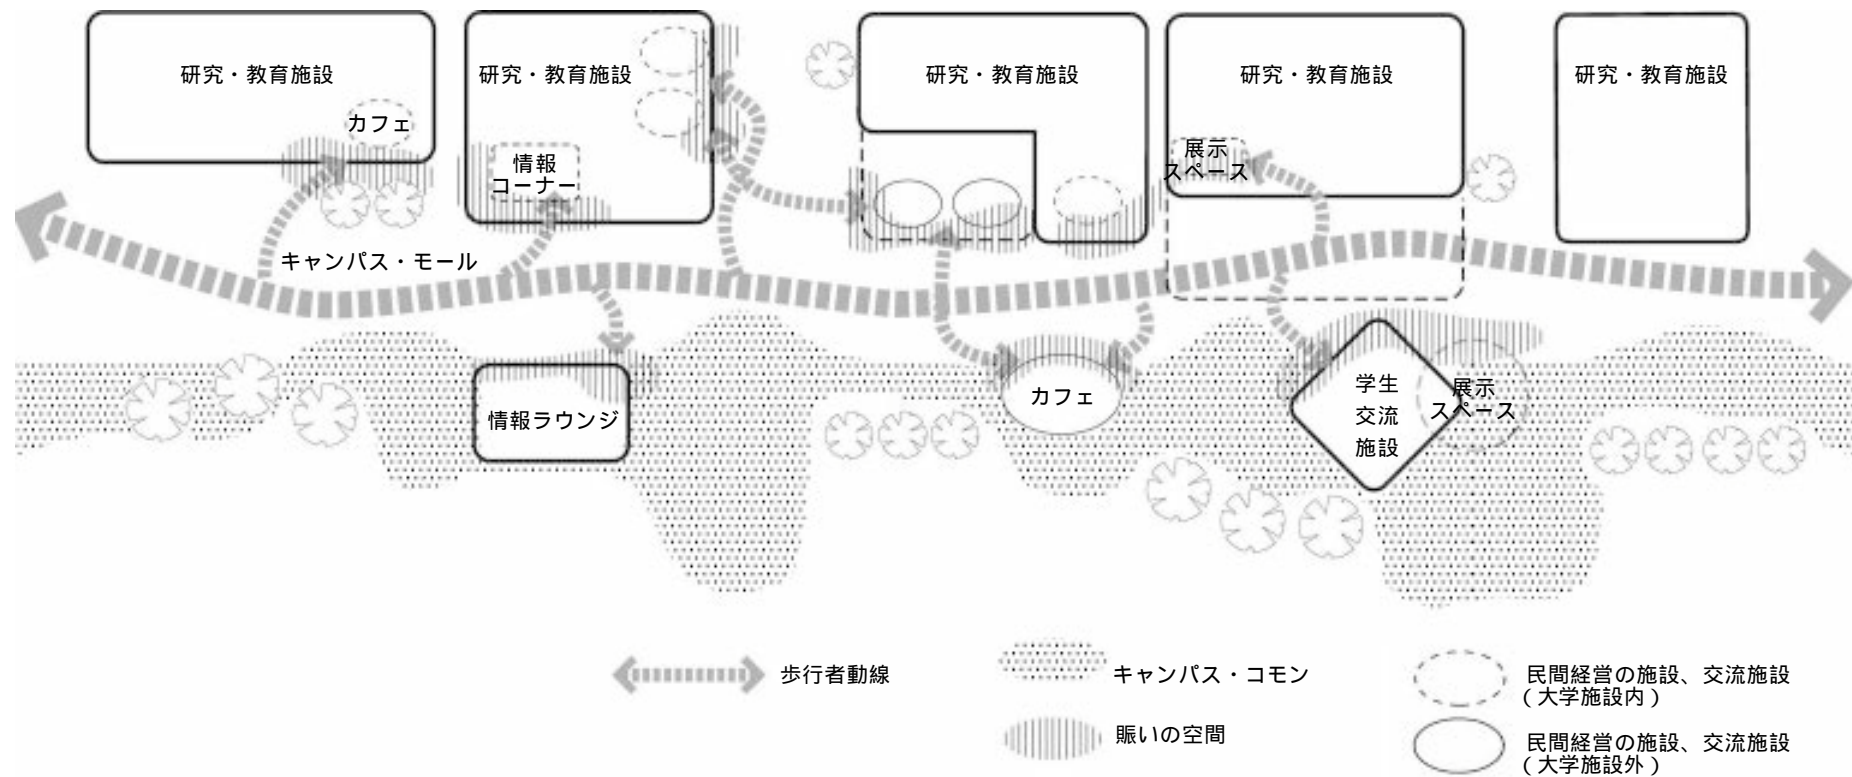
研究・教育施設

カフェ

研究・教育施設

情報
コーナー

研究・教育施設

研究・教育施設

展示
スペース

研究・教育施設

キャンパス・モール

情報ラウンジ

カフェ

学生
交流
施設

展示
スペース

歩行者動線

キャンパス・コモン

賑いの空間

民間経営の施設、交流施設
（大学施設内）

民間経営の施設、交流施設
（大学施設外）